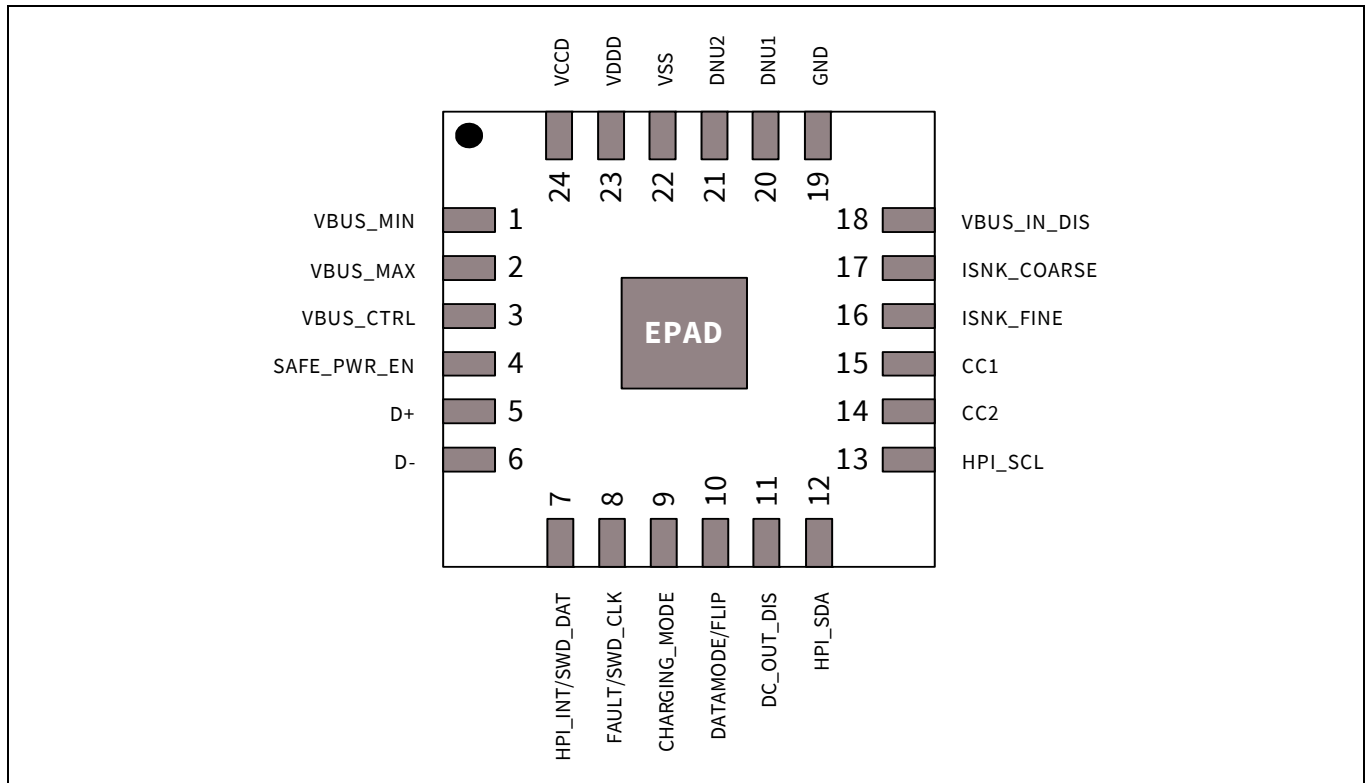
VCCD
VDDD
VSS
DNU2
DNU1
GND

24
23
22
21
20
19

VBUS_MIN 1
VBUS_MAX 2
VBUS_CTRL 3
SAFE_PWR_EN 4
D+ 5
D- 6

EPAD

18 VBUS_IN_DIS
17 ISNK_COARSE
16 ISNK_FINE
15 CC1
14 CC2
13 HPI_SCL

7
8
9
10
11
12

HPI_INT/SWD_DAT
FAULT/SWD_CLK
CHARGING_MODE
DATAMODE/FLIP
DC_OUT_DIS
HPI_SDA